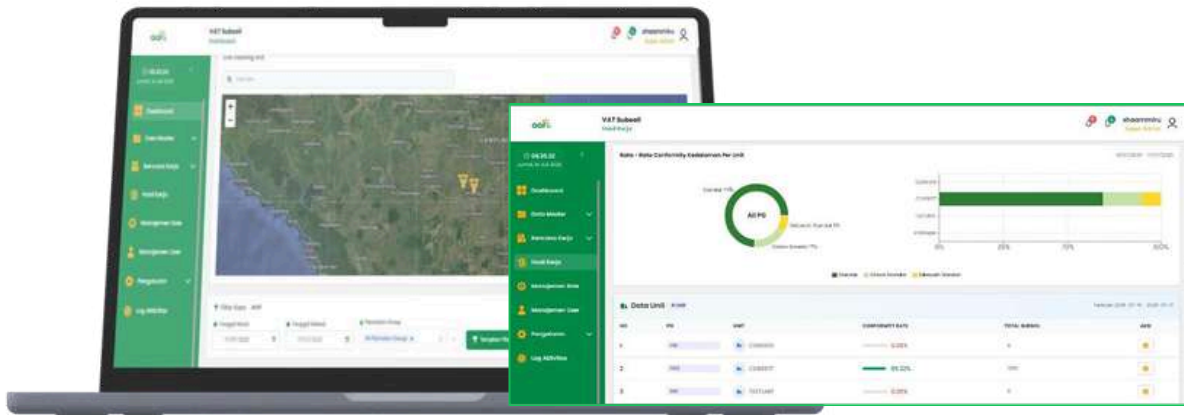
VAT Subsoil
Dashboard

Dashboard
Data Master
Rencana Kerja
Hasil Kerja
Manajemen Role
Manajemen User
Pengaturan
Log Aktivitas

VAT Subsoil
Hasil Kerja

06.35.32

Rata - Rata Conformity Kedalaman Per Unit

All PG

Dashboard
Data Master
Rencana Kerja
Hasil Kerja
Manajemen Role
Manajemen User
Pengaturan
Log Aktivitas

0%
25%
75%
100%

Data Unit

| NO | PG | UNIT | CONFORMITY RATE | TOTAL SUBSOIL | AKSI |
|---|---|---|---|---|---|
| 1 | | | 0.00% | | |
| 2 | | | 85.22% | | |
| 3 | | | 0.00% | | |